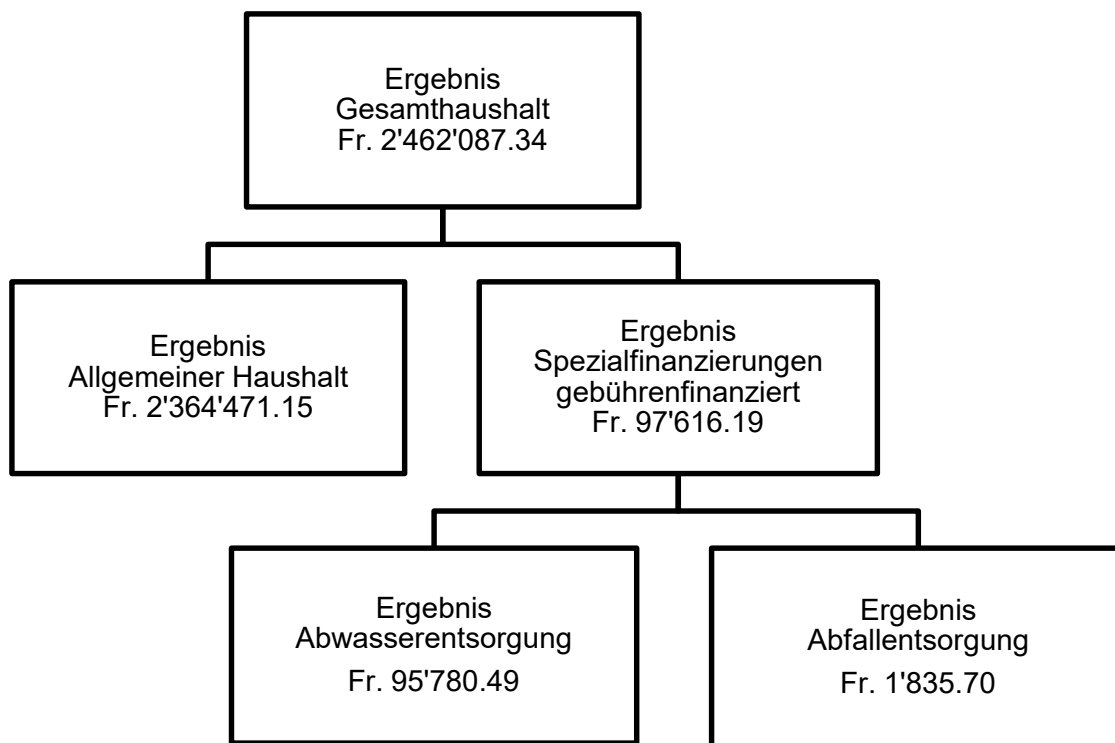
Ergebnis
Gesamthaushalt
Fr. 2'462'087.34

Ergebnis
Allgemeiner Haushalt
Fr. 2'364'471.15

Ergebnis
Spezialfinanzierungen
gebührenfinanziert
Fr. 97'616.19

Ergebnis
Abwasserentsorgung
Fr. 95'780.49

Ergebnis
Abfallentsorgung
Fr. 1'835.70